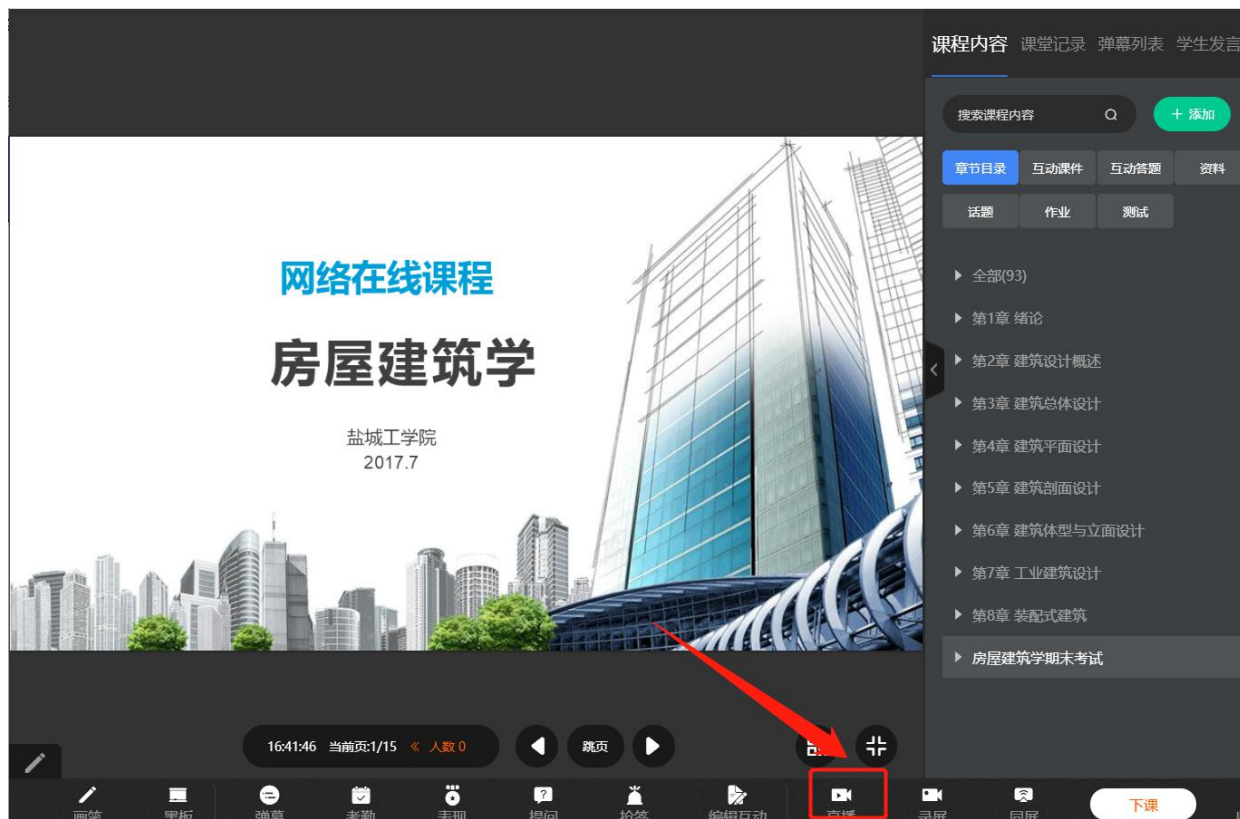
课程内容 课堂记录 弹幕列表 学生发言

搜索课程内容

+ 添加

章节目录 互动课件 互动答题 资料

话题 作业 测试

全部(93)

第1章 绪论

第2章 建筑设计概述

第3章 建筑总体设计

第4章 建筑平面设计

第5章 建筑剖面设计

第6章 建筑体型与立面设计

第7章 工业建筑设计

第8章 装配式建筑

房屋建筑学期末考试

网络在线课程

房屋建筑学

盐城工学院
2017.7

16:41:46 当前页:1/15 « 人数 0

跳页

画笔 黑板 弹幕 考勤 表现 提问 抢答 编辑互动 直播 录屏 同屏

下课